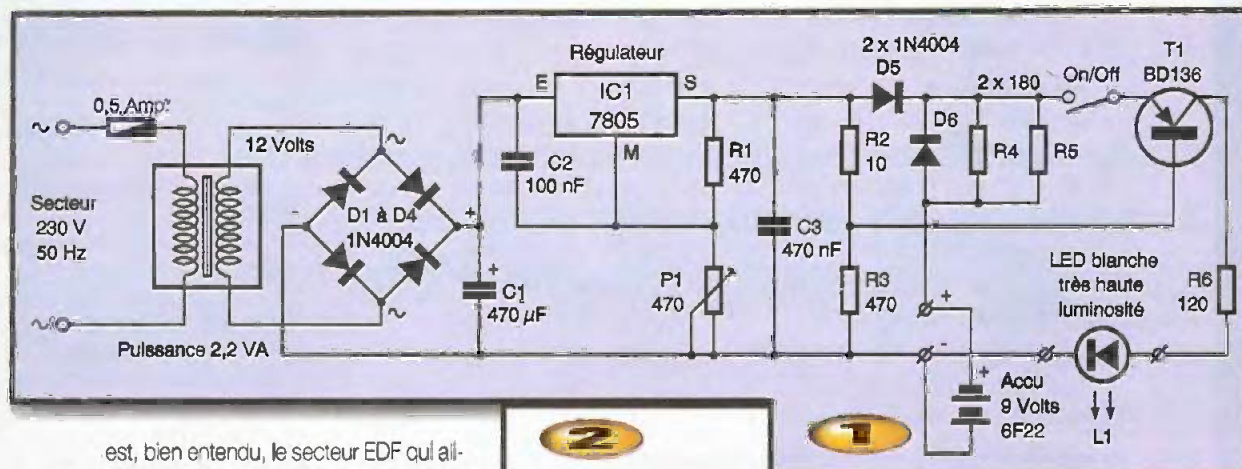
Régulateur
2 x 1N4004
D5
T1
BD136
2 x 180
On/Off
0,5 Amp
E
IC1
7805
S
12 Volts
M
C2
100 nF
R1
470
R2
10
D6
R4
R5
Secteur
230 V
50 Hz
D1 à D4
1N4004
-
+
C3
470 nF
+
C1
470 µF
P1
470
R3
470
LED blanche
très haute
luminosité
R6
120
+
-
Pulssance 2,2 VA
+
Accu
9 Volts
6F22
L1
2
1

est, bien entendu, le secteur EDF qui ali-